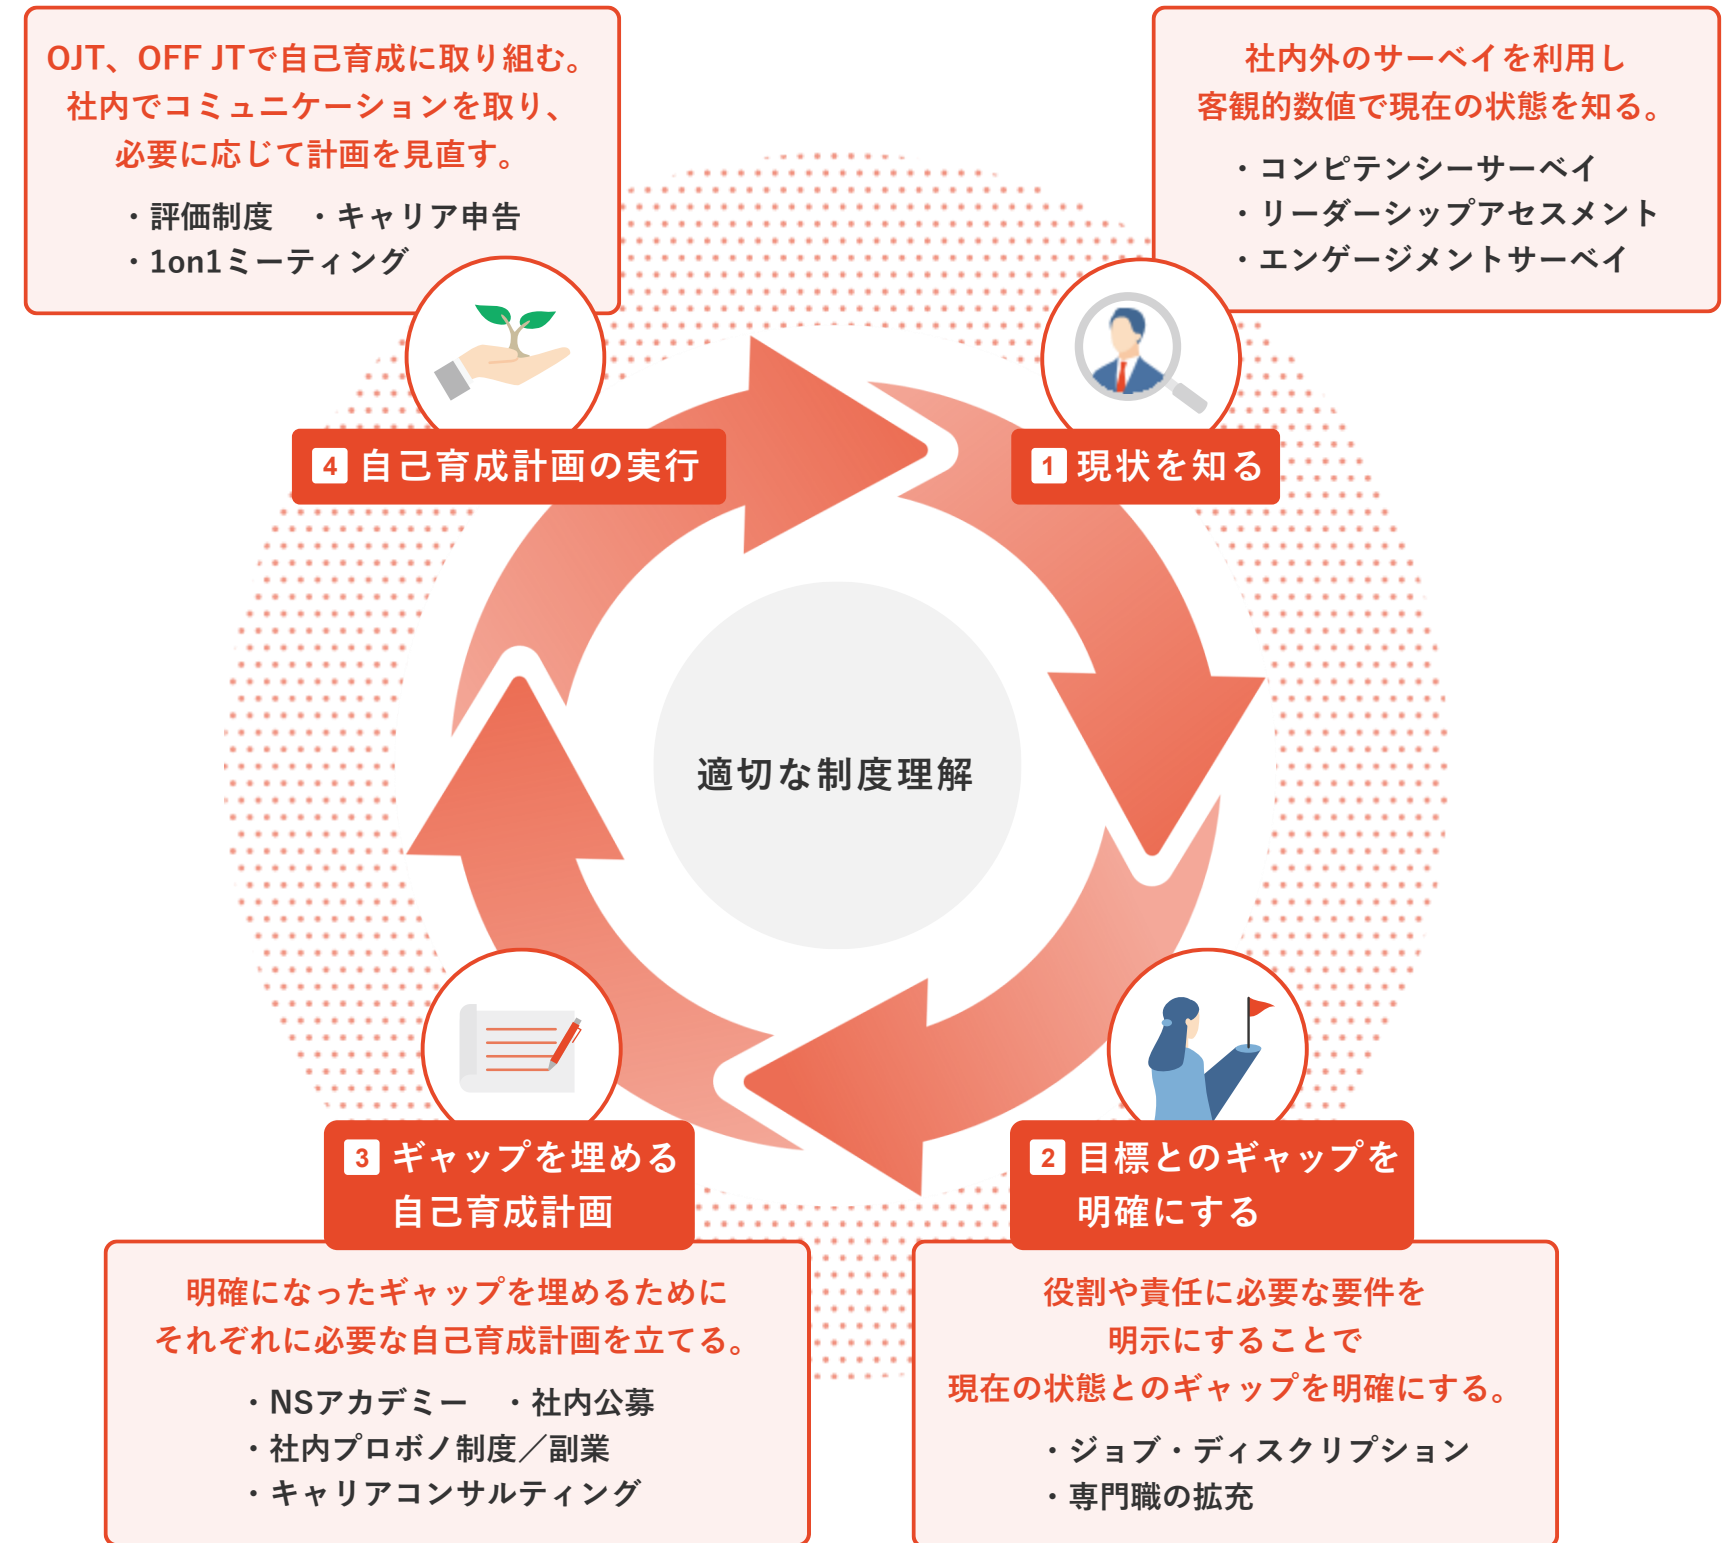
OJT、OFF JTで自己育成に取り組む。
社内でコミュニケーションを取り、
必要に応じて計画を見直す。

・評価制度　・キャリア申告
・1on1ミーティング

社内外のサーベイを利用し
客観的数値で現在の状態を知る。

・コンピテンシーサーベイ
・リーダーシップアセスメント
・エンゲージメントサーベイ

4 自己育成計画の実行

1 現状を知る

適切な制度理解

3 ギャップを埋める
自己育成計画

2 目標とのギャップを
明確にする

明確になったギャップを埋めるために
それぞれに必要な自己育成計画を立てる。

・NSアカデミー　・社内公募
・社内プロボノ制度／副業
・キャリアコンサルティング

役割や責任に必要な要件を
明示にすることで
現在の状態とのギャップを明確にする。

・ジョブ・ディスクリプション
・専門職の拡充